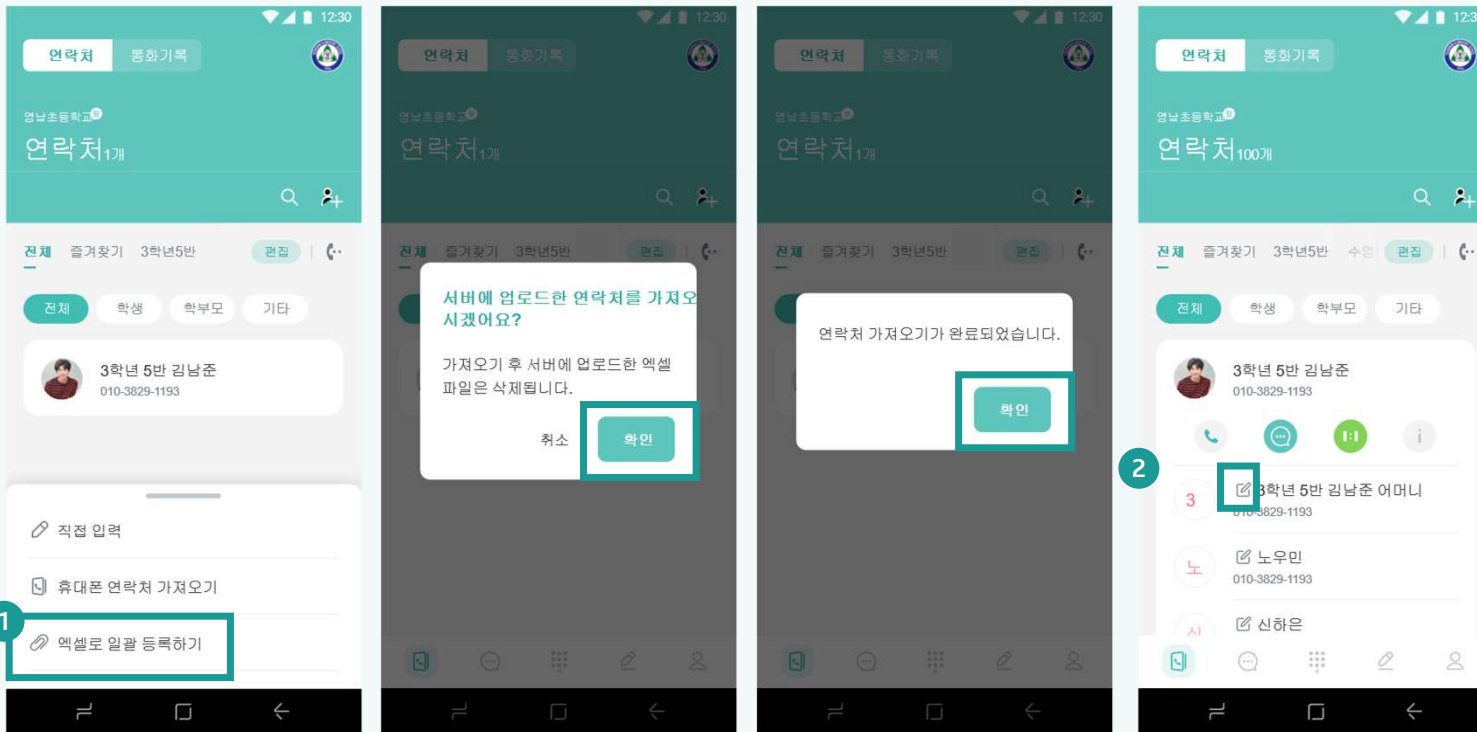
12:30

연락처 통화기록

영남초등학교

연락처1개

전체 즐겨찾기 3학년5반 편집

전체 학생 학부모 기타

3학년 5반 김남준
010-3829-1193

직접 입력

휴대폰 연락처 가져오기

1

엑셀로 일괄 등록하기

12:30

연락처 통화기록

영남초등학교

연락처1개

전체 즐겨찾기 3학년5반 편집

서버에 업로드한 연락처를 가져오시겠어요?

가져오기 후 서버에 업로드한 엑셀 파일은 삭제됩니다.

취소 확인

12:30

연락처 통화기록

영남초등학교

연락처1개

전체 즐겨찾기 3학년5반 편집

연락처 가져오기가 완료되었습니다.

확인

12:3

연락처 통화기록

영남초등학교

연락처100개

전체 즐겨찾기 3학년5반 수업 편집

전체 학생 학부모 기타

3학년 5반 김남준
010-3829-1193

2

3 3학년 5반 김남준 어머니
010-3829-1193

노 노우민
010-3829-1193

신 신하은